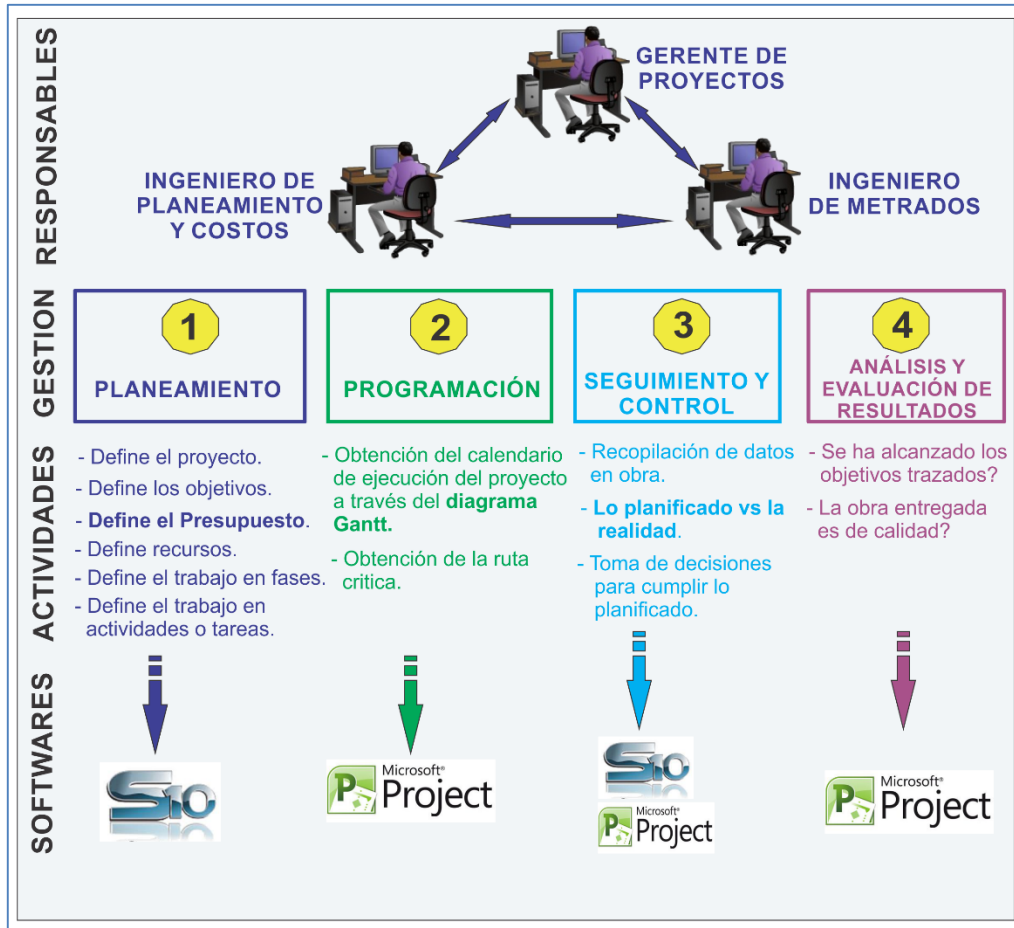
RESPONSABLES

GERENTE DE PROYECTOS

INGENIERO DE PLANEAMIENTO Y COSTOS

INGENIERO DE METRADOS

GESTION

1
PLANEAMIENTO

2
PROGRAMACIÓN

3
SEGUIMIENTO Y CONTROL

4
ANÁLISIS Y EVALUACIÓN DE RESULTADOS

ACTIVIDADES

- Define el proyecto.
- Define los objetivos.
- Define el Presupuesto.
- Define recursos.
- Define el trabajo en fases.
- Define el trabajo en actividades o tareas.

- Obtención del calendario de ejecución del proyecto a través del diagrama Gantt.
- Obtención de la ruta critica.

- Recopilación de datos en obra.
- Lo planificado vs la realidad.
- Toma de decisiones para cumplir lo planificado.

- Se ha alcanzado los objetivos trazados?
- La obra entregada es de calidad?

SOFTWARES

S10

Microsoft® Project

S10
Microsoft® Project

Microsoft® Project